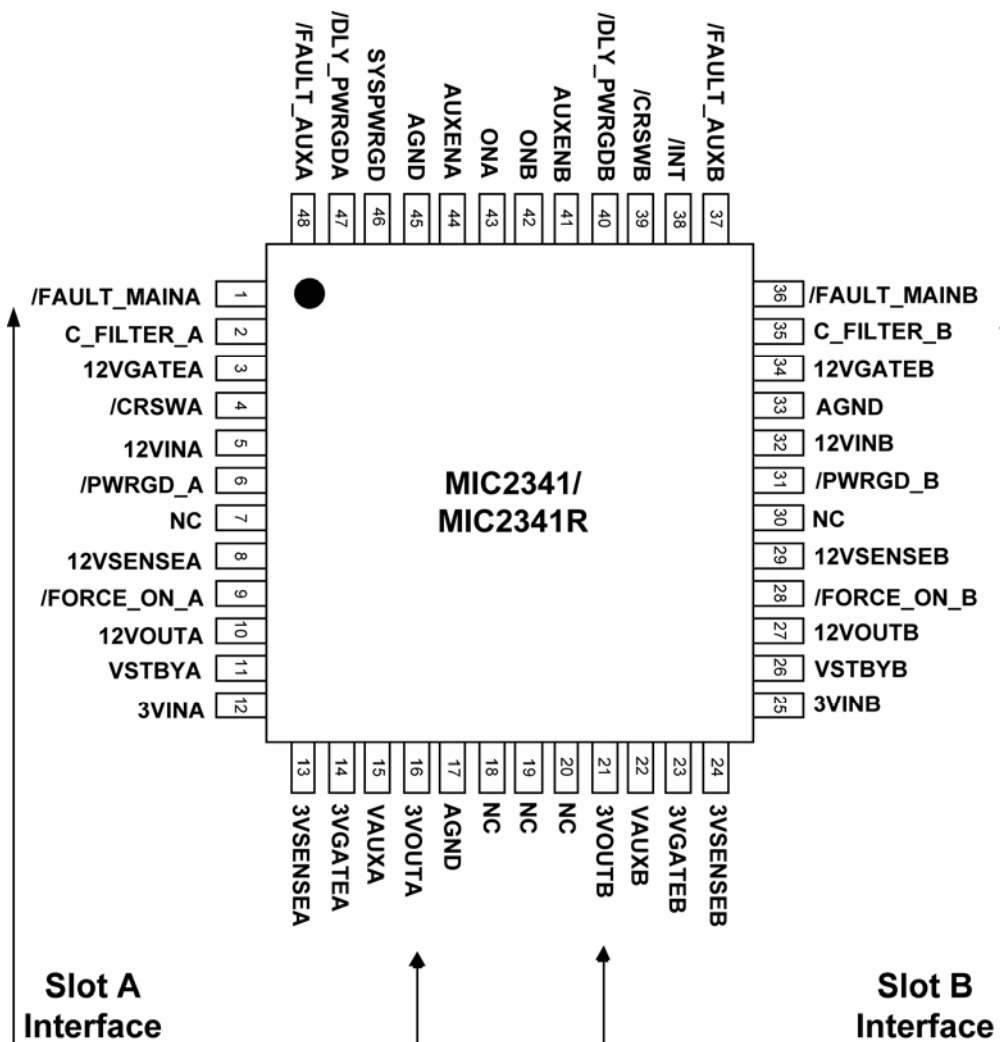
/FAULT_AUXA 48
/DLY_PWRGDA 47
SYSPWRGD 46
AGND 45
AUXENA 44
ONA 43
ONB 42
AUXENB 41
/DLY_PWRGDB 40
/CRSWB 39
/INT 38
/FAULT_AUXB 37

/FAULT_MAINA 1
C_FILTER_A 2
12VGATEA 3
/CRSWA 4
12VINA 5
/PWRGD_A 6
NC 7
12VSENSEA 8
/FORCE_ON_A 9
12VOUTA 10
VSTBYA 11
3VINA 12

MIC2341/
MIC2341R

36 /FAULT_MAINB
35 C_FILTER_B
34 12VGATEB
33 AGND
32 12VINB
31 /PWRGD_B
30 NC
29 12VSENSEB
28 /FORCE_ON_B
27 12VOUTB
26 VSTBYB
25 3VINB

13 3VSENSEA
14 3VGATEA
15 VAUXA
16 3VOUTA
17 AGND
18 NC
19 NC
20 NC
21 3VOUTB
22 VAUXB
23 3VGATEB
24 3VSENSEB

Slot A
Interface

Slot B
Interface